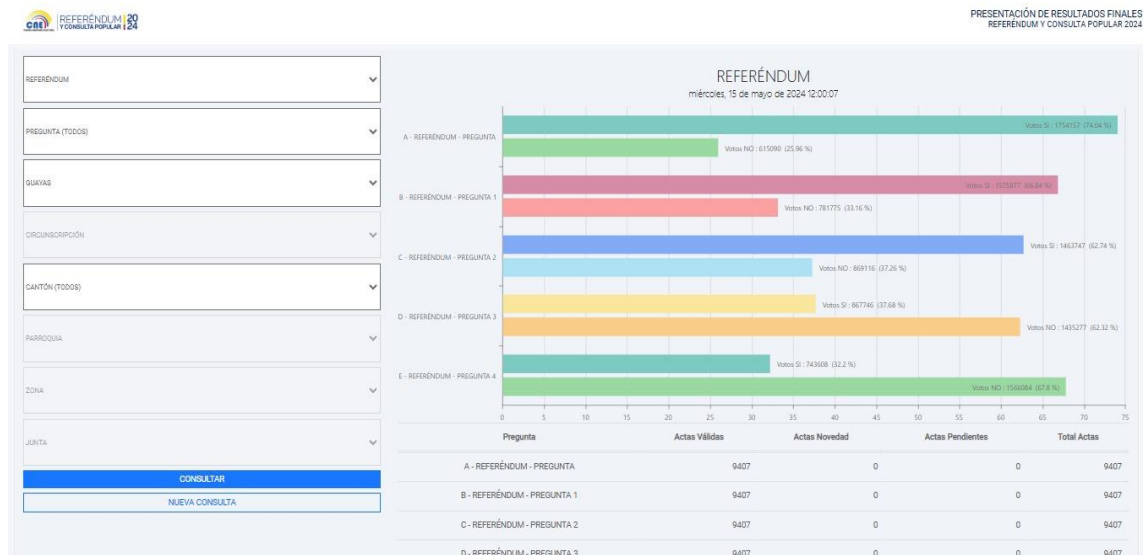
CNE REFERÉNDUM Y CONSULTA POPULAR 2024

PRESENTACIÓN DE RESULTADOS FINALES
REFERÉNDUM Y CONSULTA POPULAR 2024

REFERÉNDUM
PREGUNTA (TODOS)
GUAYAS
CIRCUNSCRIPCIÓN
CANTÓN (TODOS)
PARROQUIA
ZONA
JUNTA
CONSULTAR
NUEVA CONSULTA

REFERÉNDUM
miércoles, 15 de mayo de 2024 12:00:07

A - REFERÉNDUM - PREGUNTA
Votos SI : 1754157 (74.04 %)
Votos NO : 615090 (25.96 %)

B - REFERÉNDUM - PREGUNTA 1
Votos SI : 1575877 (66.84 %)
Votos NO : 781775 (33.16 %)

C - REFERÉNDUM - PREGUNTA 2
Votos SI : 1463747 (62.74 %)
Votos NO : 869116 (37.26 %)

D - REFERÉNDUM - PREGUNTA 3
Votos SI : 867746 (37.68 %)
Votos NO : 1435277 (62.32 %)

E - REFERÉNDUM - PREGUNTA 4
Votos SI : 743608 (32.2 %)
Votos NO : 1566084 (67.8 %)

0 5 10 15 20 25 30 35 40 45 50 55 60 65 70 75

| Pregunta | Actas Válidas | Actas Novedad | Actas Pendientes | Total Actas |
|---|---|---|---|---|
| A - REFERÉNDUM - PREGUNTA | 9407 | 0 | 0 | 9407 |
| B - REFERÉNDUM - PREGUNTA 1 | 9407 | 0 | 0 | 9407 |
| C - REFERÉNDUM - PREGUNTA 2 | 9407 | 0 | 0 | 9407 |
| D - REFERÉNDUM - PREGUNTA 3 | 9407 | 0 | 0 | 9407 |